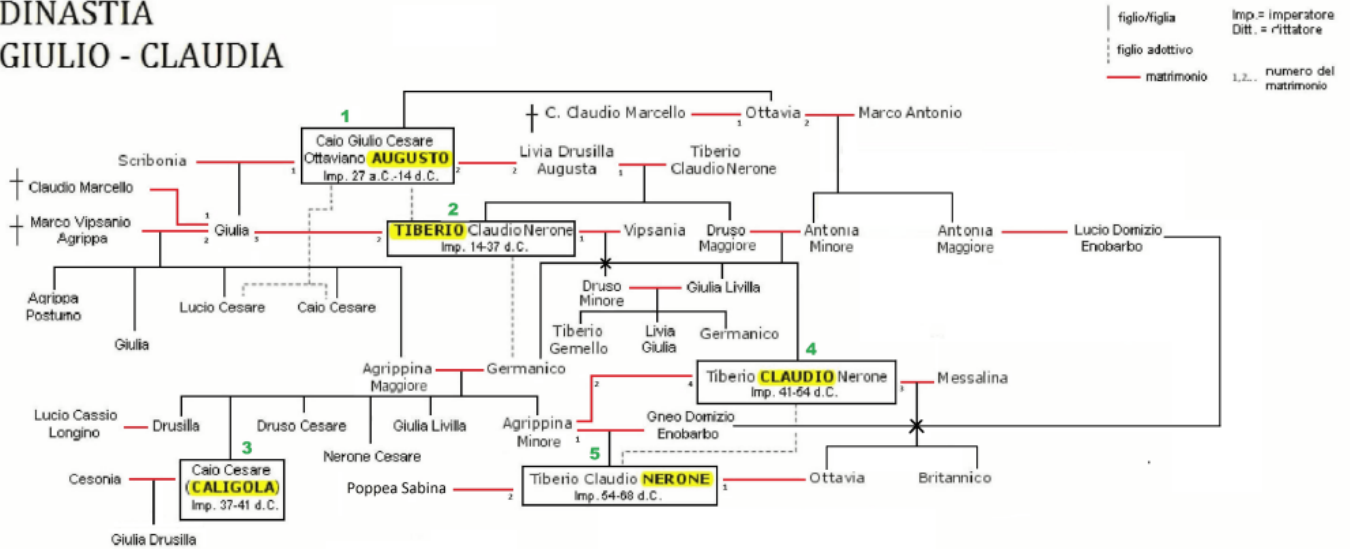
DINASTIA
GIULIO - CLAUDIA

figlio/figlia
figlio adottivo
matrimonio
Imp.= imperatore
Ditt. = dittatore
1,2,.. numero del matrimonio

1
Caio Giulio Cesare Ottaviano AUGUSTO
Imp. 27 a.C.-14 d.C.

C. Claudio Marcello
Ottavia
Marco Antonio
Scribonia
Livia Drusilla Augusta
Tiberio Claudio Nerone
Claudio Marcello
Marco Vipsanio Agrippa
Giulia

2
TIBERIO Claudio Nerone
Imp. 14-37 d.C.

Vipsania
Druso Maggiore
Antonia Minore
Antonia Maggiore
Lucio Domizio Enobarbo
Agrippa Postumo
Giulia
Lucio Cesare
Caio Cesare
Druso Minore
Giulia Livilla
Tiberio Gemello
Livia Giulia
Germanico
Agrippina Maggiore
Germanico

4
Tiberio CLAUDIO Nerone
Imp. 41-54 d.C.

Messalina
Lucio Cassio Longino
Drusilla
Druso Cesare
Giulia Livilla
Nerone Cesare
Agrippina Minore
Gneo Domizio Enobarbo

3
Caio Cesare (CALIGOLA)
Imp. 37-41 d.C.

Cesonia
Giulia Drusilla
Poppea Sabina

5
Tiberio Claudio NERONE
Imp. 54-68 d.C.

Ottavia
Britannico